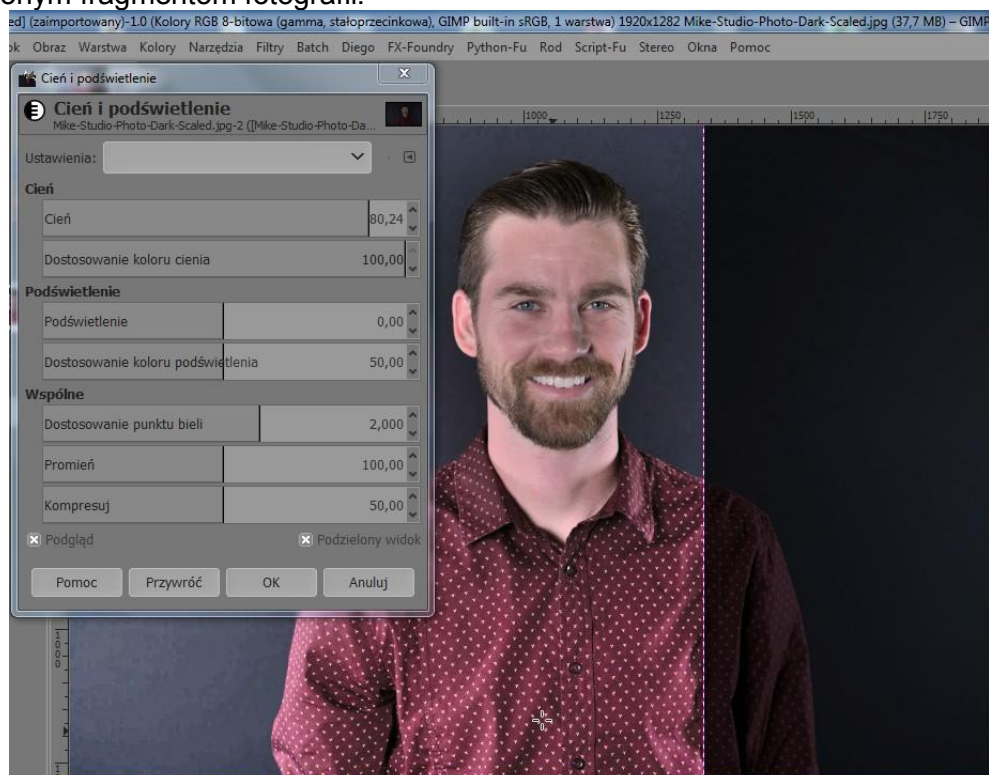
onym fragmentem fotografii.

ed] (zaimportowany)-1.0 (Kolory RGB 8-bitowa (gamma, stałoprzecinkowa), GIMP built-in sRGB, 1 warstwa) 1920x1282 Mike-Studio-Photo-Dark-Scaled.jpg (37,7 MB) – GIMP

k Obraz Warstwa Kolory Narzędzia Filtry Batch Diego FX-Foundry Python-Fu Rod Script-Fu Stereo Okna Pomoc

Cień i podświetlenie

Cień i podświetlenie
Mike-Studio-Photo-Dark-Scaled.jpg-2 ([Mike-Studio-Photo-Da...

1000 1250 1500 1750

Ustawienia:

Cień

Cień 80,24

Dostosowanie koloru cienia 100,00

Podświetlenie

Podświetlenie 0,00

Dostosowanie koloru podświetlenia 50,00

Wspólne

Dostosowanie punktu bieli 2,000

Promień 100,00

Kompresuj 50,00

Podgląd

Podzielony widok

Pomoc Przywróć OK Anuluj

1000